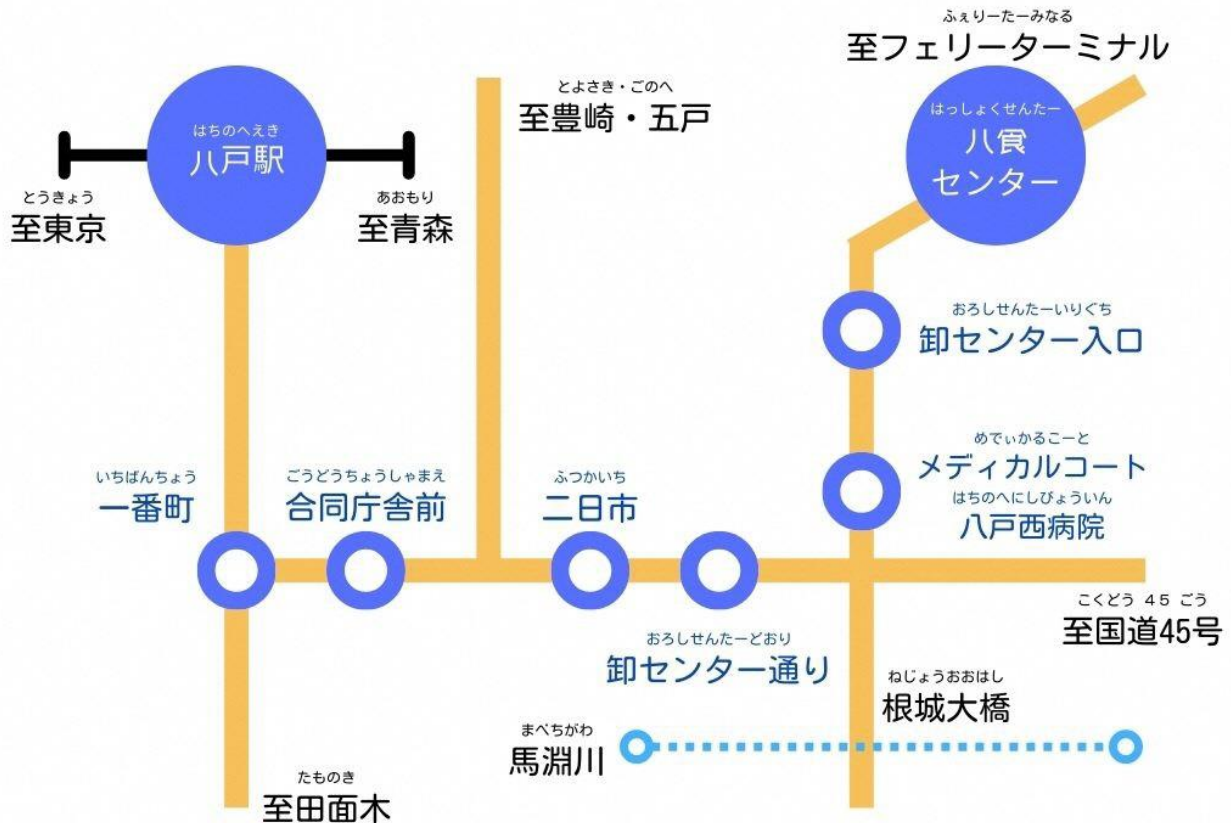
ふぇりーたーみなる
至フェリーターミナル

とよさき・ごのへ
至豊崎・五戸

はちのへえき
八戸駅

はっしょくせんたー
八食センター

とうきょう
至東京

あおもり
至青森

おろしせんたーいりぐち
卸センター入口

めでぃかるこーと
メディカルコート

はちのへにしびょういん
八戸西病院

いちばんちょう
一番町

ごうどうちょうしゃまえ
合同庁舎前

ふつかいち
二日市

こくどう 45 ごう
至国道45号

おろしせんたーどおり
卸センター通り

ねじょうおおはし
根城大橋

まべちがわ
馬淵川

たものき
至田面木